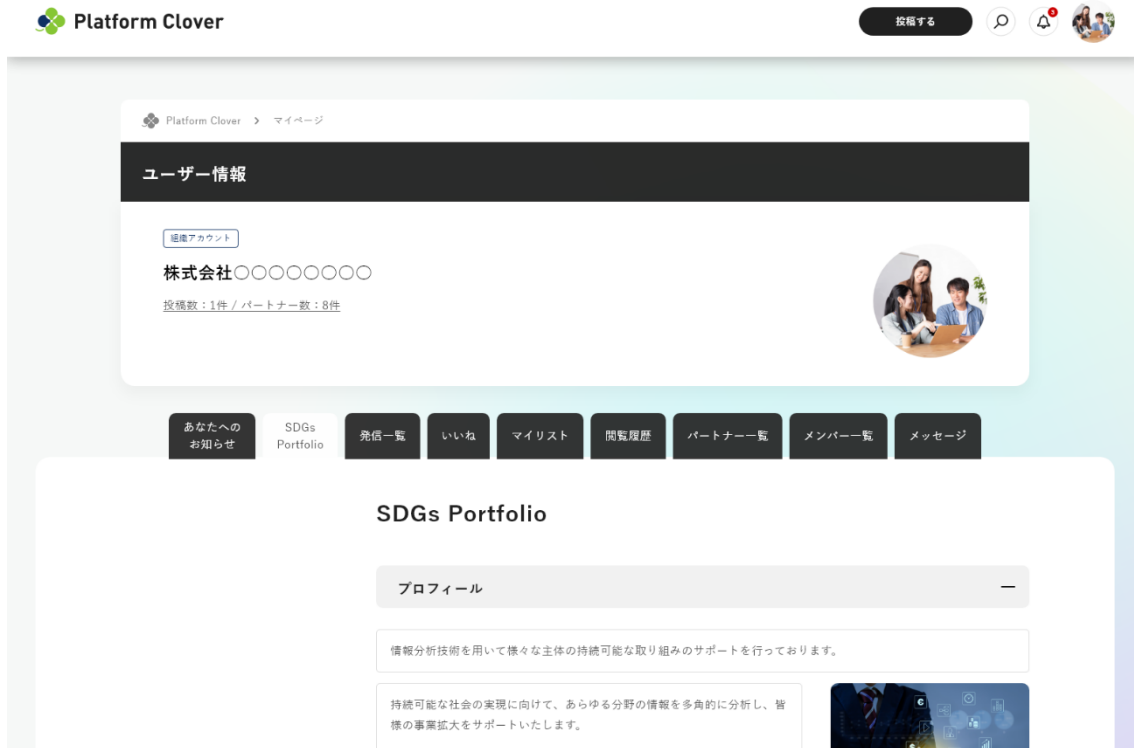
Platform Clover

投稿する

3

Platform Clover > マイページ

ユーザー情報

組織アカウント

株式会社〇〇〇〇〇〇〇〇

投稿数：1件 / パートナー数：8件

あなたへのお知らせ

SDGs Portfolio

発信一覧

いいね

マイリスト

閲覧履歴

パートナー一覧

メンバー一覧

メッセージ

SDGs Portfolio

プロフィール

—

情報分析技術を用いて様々な主体の持続可能な取り組みのサポートを行っております。

持続可能な社会の実現に向けて、あらゆる分野の情報を多角的に分析し、皆様の事業拡大をサポートいたします。